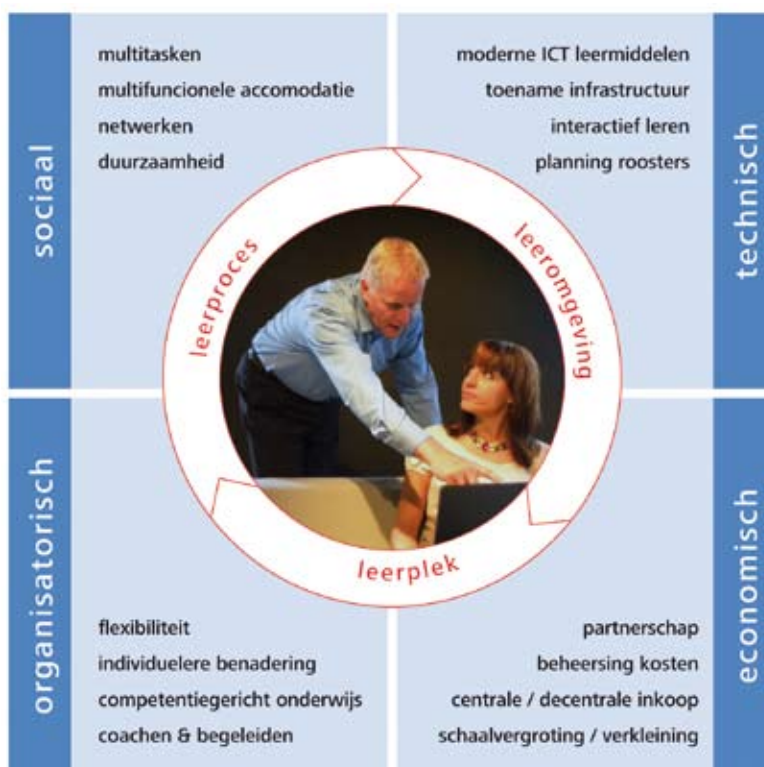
sociaal

multitasken
multifunctionele accomodatie
netwerken
duurzaamheid

technisch

moderne ICT leermiddelen
toename infrastructuur
interactief leren
planning roosters

leerproces

leeromgeving

leerplek

organisatorisch

flexibiliteit
individuelere benadering
competentiegericht onderwijs
coachen & begeleiden

economisch

partnerschap
beheersing kosten
centrale / decentrale inkoop
schaalvergroting / verkleining